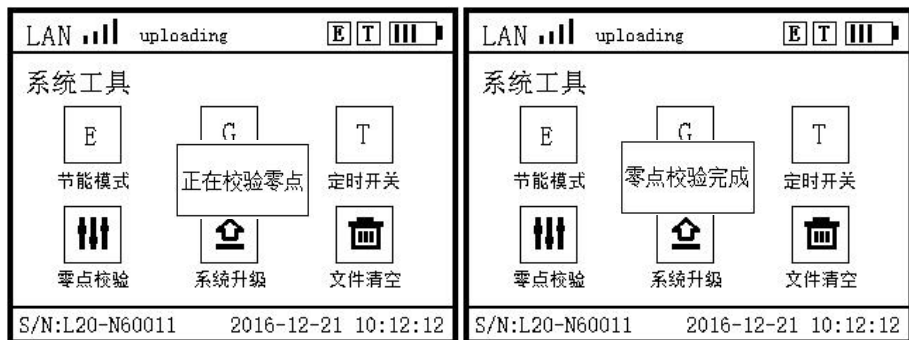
LAN uploading E T

系统工具

E G T

节能模式 正在校验零点 定时开关

零点校验 系统升级 文件清空

S/N:L20-N60011 2016-12-21 10:12:12

LAN uploading E T

系统工具

E G T

节能模式 零点校验完成 定时开关

零点校验 系统升级 文件清空

S/N:L20-N60011 2016-12-21 10:12:12